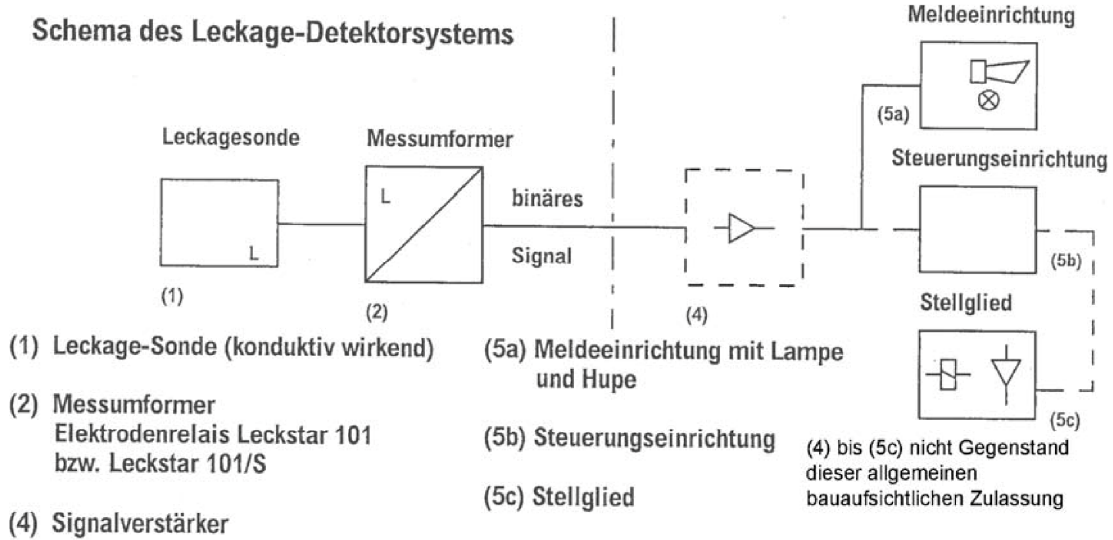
Schema des Leckage-Detektorsystems

Meldeeinrichtung

(5a)

Leckagesonde

Messumformer

Steuerungseinrichtung

L

binäres

L

Signal

(5b)

(1)

(2)

(4)

Stellglied

(1) Leckage-Sonde (konduktiv wirkend)

(2) Messumformer Elektrodenrelais Leckstar 101 bzw. Leckstar 101/S

(4) Signalverstärker

(5a) Meldeeinrichtung mit Lampe und Hupe

(5b) Steuerungseinrichtung

(5c) Stellglied

(5c)

(4) bis (5c) nicht Gegenstand dieser allgemeinen bauaufsichtlichen Zulassung